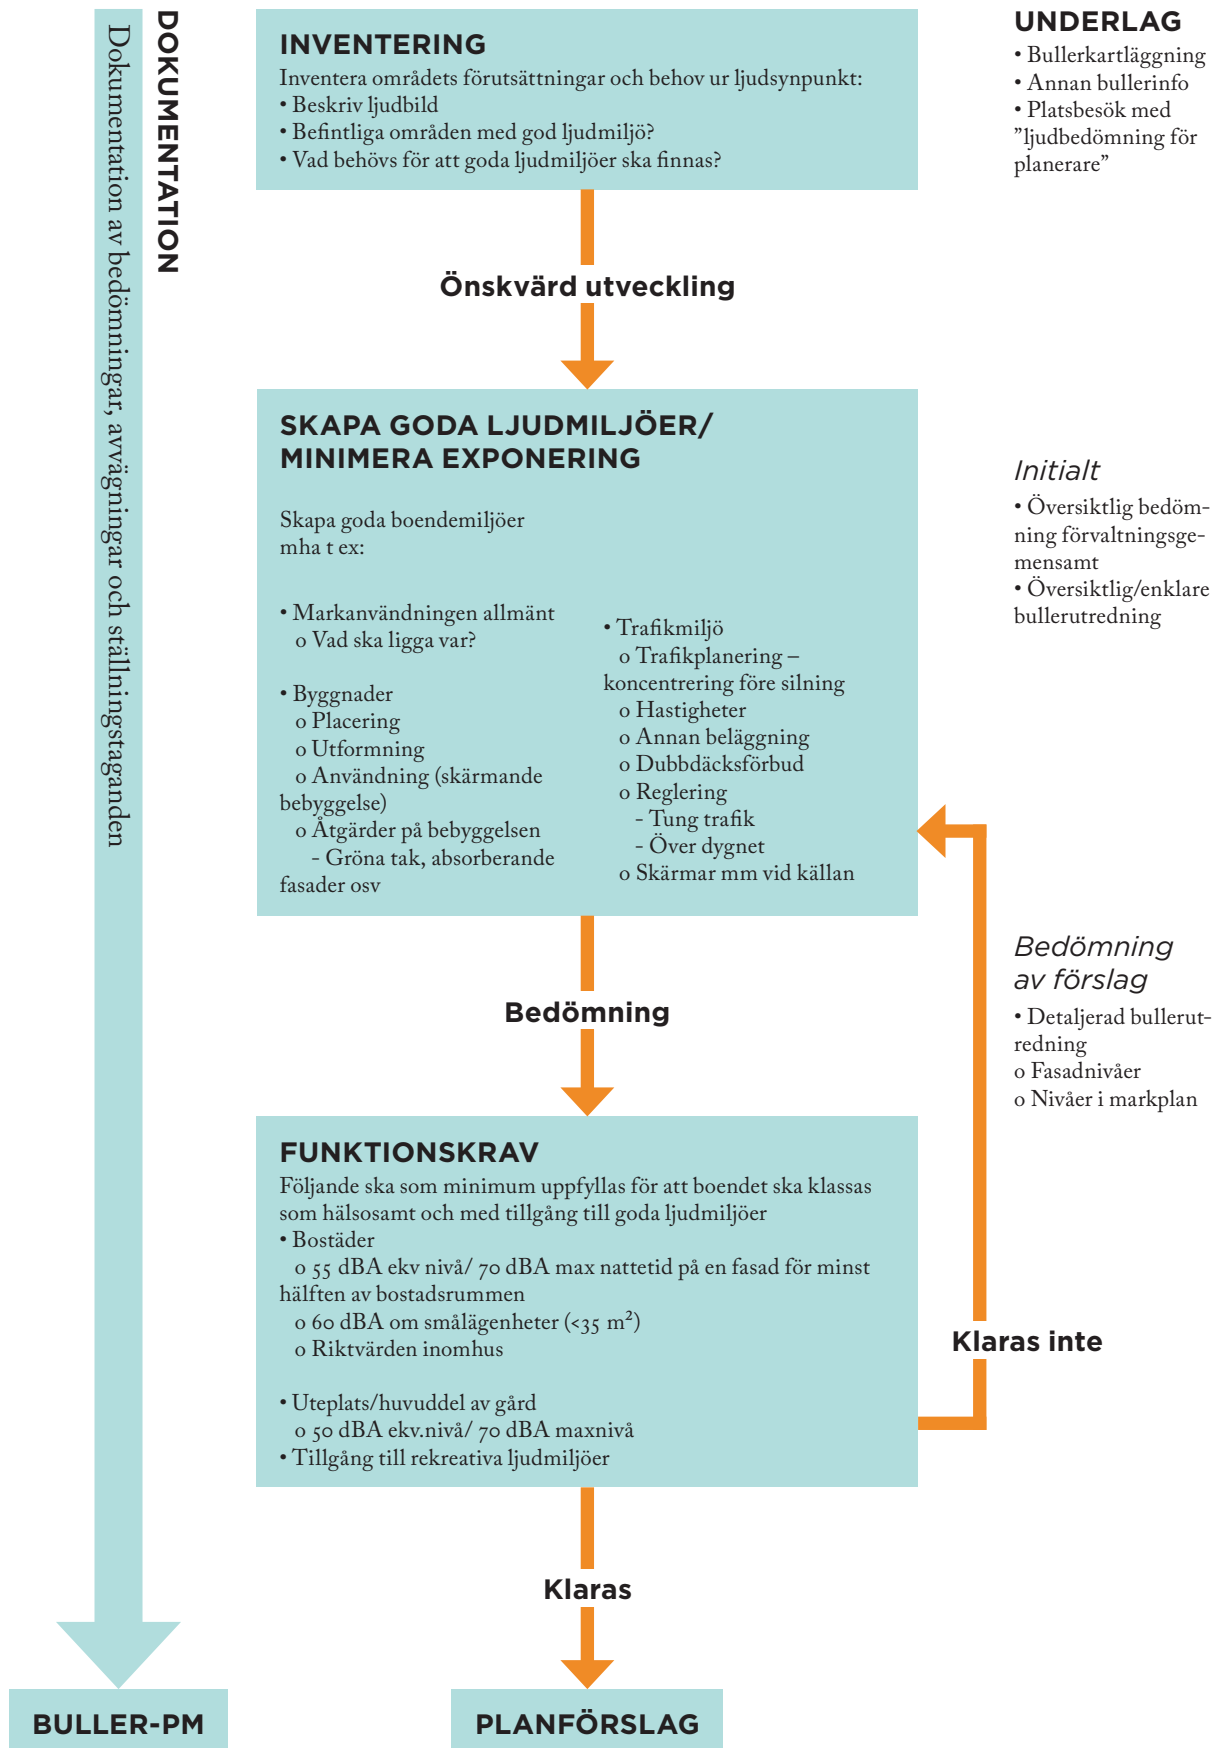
DOKUMENTATION

Dokumentation av bedömningar, avvägningar och ställningstaganden

INVENTERING
Inventera områdets förutsättningar och behov ur ljudsynpunkt:
• Beskriv ljudbild
• Befintliga områden med god ljudmiljö?
• Vad behövs för att goda ljudmiljöer ska finnas?

UNDERLAG
• Bullerkartläggning
• Annan bullerinfo
• Platsbesök med "ljudbedömning för planerare"

Önskvärd utveckling

SKAPA GODA LJUDMILJÖER/ MINIMERA EXPONERING

Skapa goda boendemiljöer mha t ex:

• Markanvändningen allmänt
o Vad ska ligga var?

• Byggnader
o Placering
o Utformning
o Användning (skärmande bebyggelse)
o Åtgärder på bebyggelsen
- Gröna tak, absorberande fasader osv

• Trafikmiljö
o Trafikplanering – koncentrering före silning
o Hastigheter
o Annan beläggning
o Dubbdäcksförbud
o Reglering
- Tung trafik
- Över dygnet
o Skärmar mm vid källan

Initialt
• Översiktlig bedömning förvaltningsgemensamt
• Översiktlig/enklare bullerutredning

Bedömning

Bedömning av förslag
• Detaljerad bullerutredning
o Fasadnivåer
o Nivåer i markplan

FUNKTIONSKRAV
Följande ska som minimum uppfyllas för att boendet ska klassas som hälsosamt och med tillgång till goda ljudmiljöer
• Bostäder
o 55 dBA ekv nivå/ 70 dBA max nattetid på en fasad för minst hälften av bostadsrummen
o 60 dBA om smålägenheter (<35 m$^2$)
o Riktvärden inomhus

• Uteplats/huvuddel av gård
o 50 dBA ekv.nivå/ 70 dBA maxnivå
• Tillgång till rekreativa ljudmiljöer

Klaras inte

Klaras

BULLER-PM

PLANFÖRSLAG